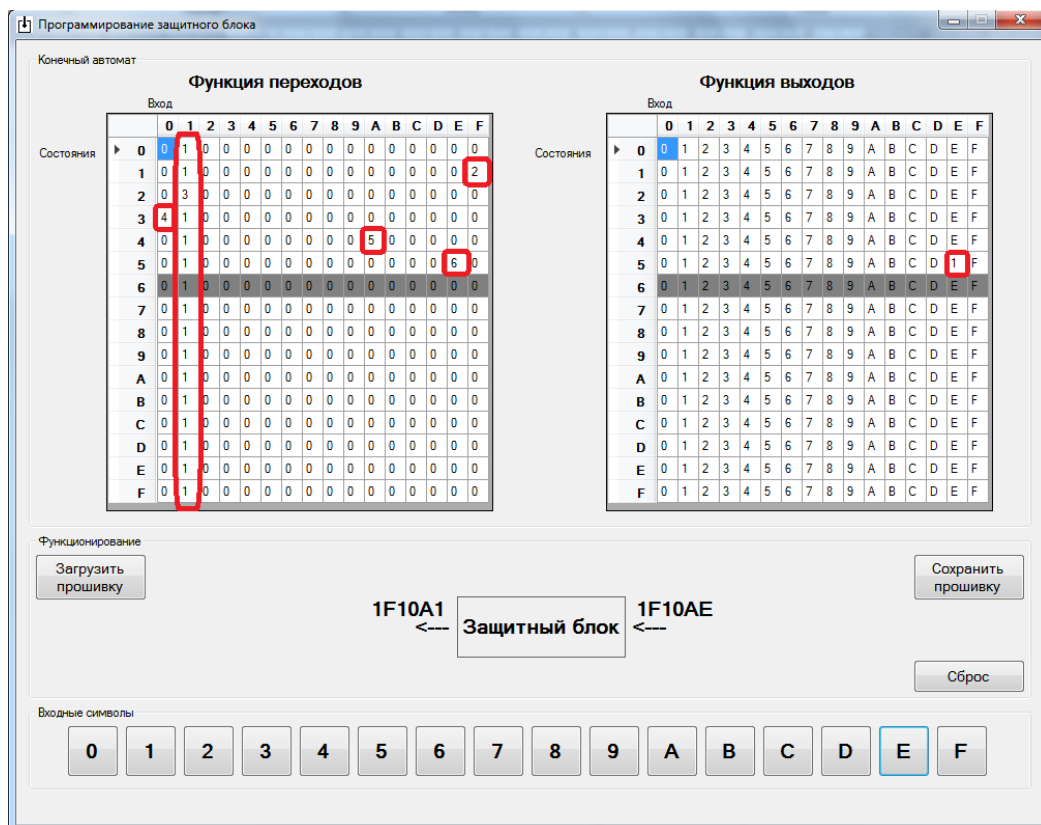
Программирование защитного блока

Конечный автомат

Функция переходов

Вход

Состояния

| | 0 | 1 | 2 | 3 | 4 | 5 | 6 | 7 | 8 | 9 | A | B | C | D | E | F |
|---|---|---|---|---|---|---|---|---|---|---|---|---|---|---|---|---|
| 0 | 0 | 1 | 0 | 0 | 0 | 0 | 0 | 0 | 0 | 0 | 0 | 0 | 0 | 0 | 0 | 0 |
| 1 | 0 | 1 | 0 | 0 | 0 | 0 | 0 | 0 | 0 | 0 | 0 | 0 | 0 | 0 | 0 | 2 |
| 2 | 0 | 3 | 0 | 0 | 0 | 0 | 0 | 0 | 0 | 0 | 0 | 0 | 0 | 0 | 0 | 0 |
| 3 | 4 | 1 | 0 | 0 | 0 | 0 | 0 | 0 | 0 | 0 | 0 | 0 | 0 | 0 | 0 | 0 |
| 4 | 0 | 1 | 0 | 0 | 0 | 0 | 0 | 0 | 0 | 0 | 5 | 0 | 0 | 0 | 0 | 0 |
| 5 | 0 | 1 | 0 | 0 | 0 | 0 | 0 | 0 | 0 | 0 | 0 | 0 | 0 | 0 | 6 | 0 |
| 6 | 0 | 1 | 0 | 0 | 0 | 0 | 0 | 0 | 0 | 0 | 0 | 0 | 0 | 0 | 0 | 0 |
| 7 | 0 | 1 | 0 | 0 | 0 | 0 | 0 | 0 | 0 | 0 | 0 | 0 | 0 | 0 | 0 | 0 |
| 8 | 0 | 1 | 0 | 0 | 0 | 0 | 0 | 0 | 0 | 0 | 0 | 0 | 0 | 0 | 0 | 0 |
| 9 | 0 | 1 | 0 | 0 | 0 | 0 | 0 | 0 | 0 | 0 | 0 | 0 | 0 | 0 | 0 | 0 |
| A | 0 | 1 | 0 | 0 | 0 | 0 | 0 | 0 | 0 | 0 | 0 | 0 | 0 | 0 | 0 | 0 |
| B | 0 | 1 | 0 | 0 | 0 | 0 | 0 | 0 | 0 | 0 | 0 | 0 | 0 | 0 | 0 | 0 |
| C | 0 | 1 | 0 | 0 | 0 | 0 | 0 | 0 | 0 | 0 | 0 | 0 | 0 | 0 | 0 | 0 |
| D | 0 | 1 | 0 | 0 | 0 | 0 | 0 | 0 | 0 | 0 | 0 | 0 | 0 | 0 | 0 | 0 |
| E | 0 | 1 | 0 | 0 | 0 | 0 | 0 | 0 | 0 | 0 | 0 | 0 | 0 | 0 | 0 | 0 |
| F | 0 | 1 | 0 | 0 | 0 | 0 | 0 | 0 | 0 | 0 | 0 | 0 | 0 | 0 | 0 | 0 |

Функция выходов

Вход

Состояния

| | 0 | 1 | 2 | 3 | 4 | 5 | 6 | 7 | 8 | 9 | A | B | C | D | E | F |
|---|---|---|---|---|---|---|---|---|---|---|---|---|---|---|---|---|
| 0 | 0 | 1 | 2 | 3 | 4 | 5 | 6 | 7 | 8 | 9 | A | B | C | D | E | F |
| 1 | 0 | 1 | 2 | 3 | 4 | 5 | 6 | 7 | 8 | 9 | A | B | C | D | E | F |
| 2 | 0 | 1 | 2 | 3 | 4 | 5 | 6 | 7 | 8 | 9 | A | B | C | D | E | F |
| 3 | 0 | 1 | 2 | 3 | 4 | 5 | 6 | 7 | 8 | 9 | A | B | C | D | E | F |
| 4 | 0 | 1 | 2 | 3 | 4 | 5 | 6 | 7 | 8 | 9 | A | B | C | D | E | F |
| 5 | 0 | 1 | 2 | 3 | 4 | 5 | 6 | 7 | 8 | 9 | A | B | C | D | 1 | F |
| 6 | 0 | 1 | 2 | 3 | 4 | 5 | 6 | 7 | 8 | 9 | A | B | C | D | E | F |
| 7 | 0 | 1 | 2 | 3 | 4 | 5 | 6 | 7 | 8 | 9 | A | B | C | D | E | F |
| 8 | 0 | 1 | 2 | 3 | 4 | 5 | 6 | 7 | 8 | 9 | A | B | C | D | E | F |
| 9 | 0 | 1 | 2 | 3 | 4 | 5 | 6 | 7 | 8 | 9 | A | B | C | D | E | F |
| A | 0 | 1 | 2 | 3 | 4 | 5 | 6 | 7 | 8 | 9 | A | B | C | D | E | F |
| B | 0 | 1 | 2 | 3 | 4 | 5 | 6 | 7 | 8 | 9 | A | B | C | D | E | F |
| C | 0 | 1 | 2 | 3 | 4 | 5 | 6 | 7 | 8 | 9 | A | B | C | D | E | F |
| D | 0 | 1 | 2 | 3 | 4 | 5 | 6 | 7 | 8 | 9 | A | B | C | D | E | F |
| E | 0 | 1 | 2 | 3 | 4 | 5 | 6 | 7 | 8 | 9 | A | B | C | D | E | F |
| F | 0 | 1 | 2 | 3 | 4 | 5 | 6 | 7 | 8 | 9 | A | B | C | D | E | F |

Функционирование

Загрузить прошивку

Сохранить прошивку

1F10A1
<---

Защитный блок

1F10AE
<---

Сброс

Входные символы

0 1 2 3 4 5 6 7 8 9 A B C D E F